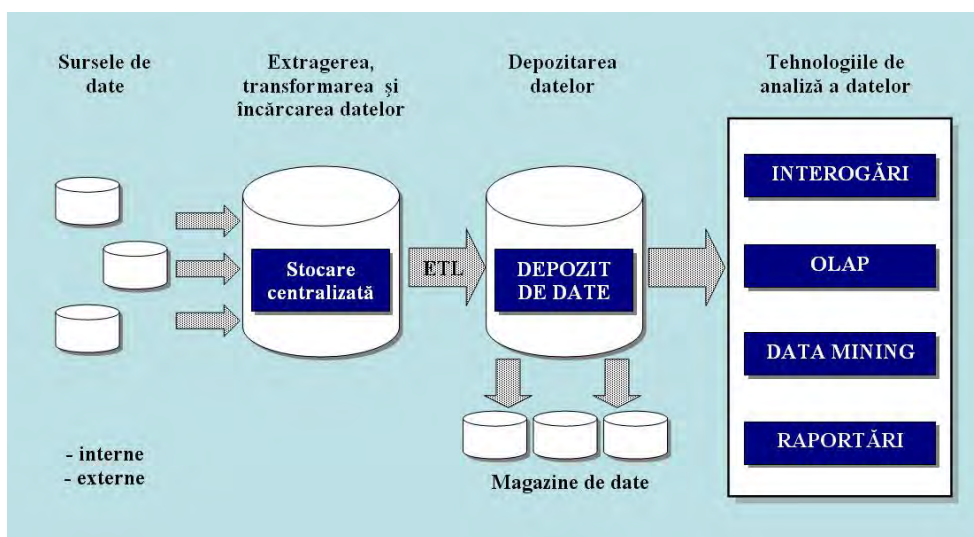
Sursele de date

Extragerea, transformarea şi încărcarea datelor

Depozitarea datelor

Tehnologiile de analiză a datelor

Stocare centralizată

ETL

DEPOZIT DE DATE

INTEROGĂRI

OLAP

DATA MINING

RAPORTĂRI

- interne
- externe

Magazine de date